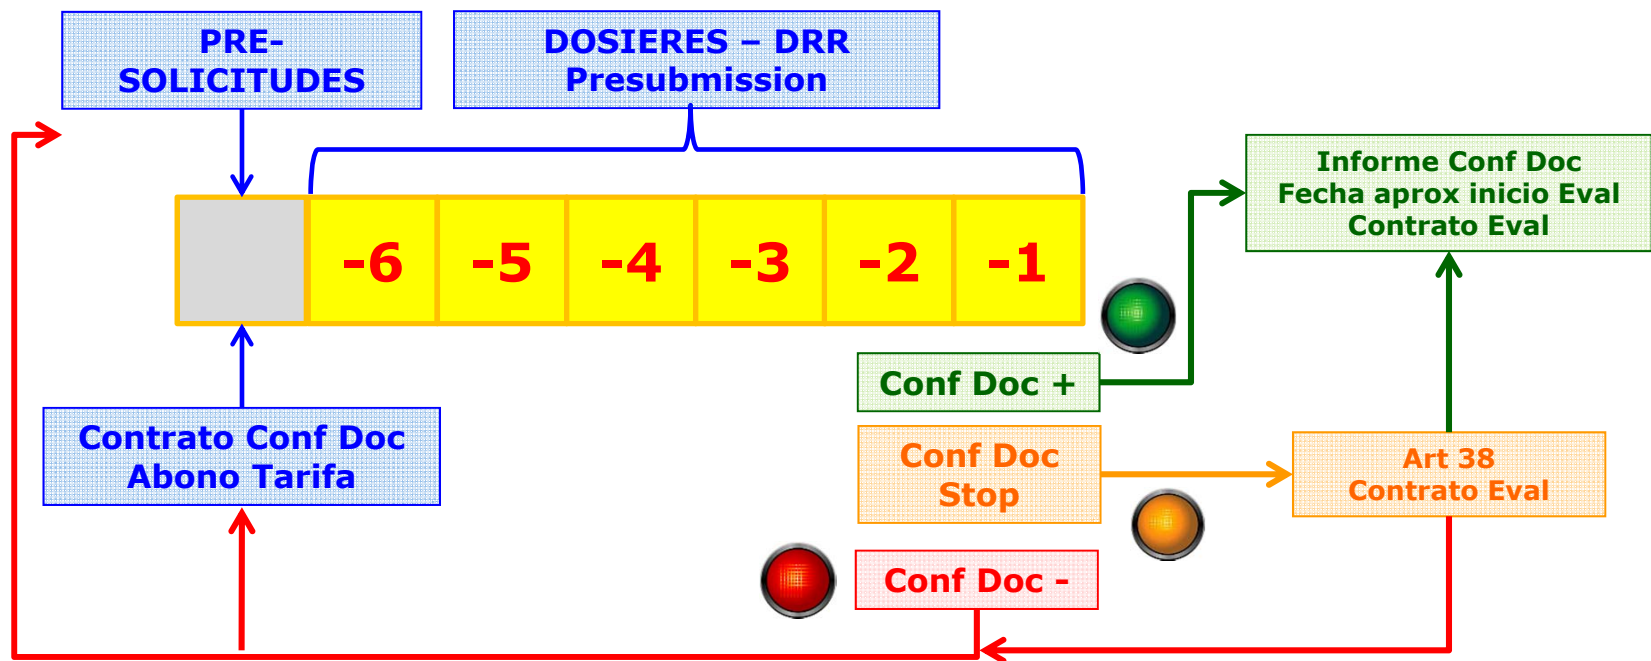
PRE-SOLICITUDES

DOSIERES – DRR
Presubmission

-6 -5 -4 -3 -2 -1

Informe Conf Doc
Fecha aprox inicio Eval
Contrato Eval

Conf Doc +

Contrato Conf Doc
Abono Tarifa

Conf Doc
Stop

Art 38
Contrato Eval

Conf Doc -